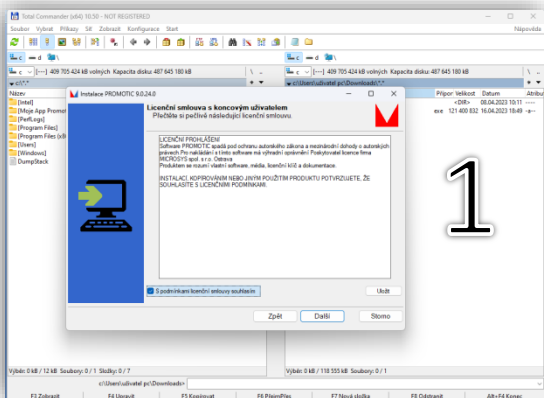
Total Commander (x64) 10.50 - NOT REGISTERED
Soubor Vybrat Příkazy Síť Zobrazit Konfigurace Start
Nápověda
c
d
[---] 409 705 424 kB volných Kapacita disku: 487 645 180 kB
c
d
[---] 409 705 424 kB volných Kapacita disku: 487 645 180 kB
c:\*.*
c:\Users\uzivatel pc\Downloads\*.*
Název
[Intel]
[Moje App Promot
[PerfLogs]
[Program Files]
[Program Files (x8
[Users]
[Windows]
DumpStack
Přípor Velikost Datum Atribut
<DIR> 08.04.2023 10:11
exe 121 400 832 16.04.2023 18:49
Instalace PROMOTIC 9.0.24.0
Licenční smlouva s koncovým uživatelem
Přečtěte si pečlivě následující licenční smlouvu.
LICENČNÍ PROHLÁŠENÍ
Software PROMOTIC spadá pod ochranu autorského zákona a mezinárodní dohody o autorských právech Pro nakládání s tímto software má výhradní oprávnění: Poskytovatel licence firma MICROSYS spol. s r.o. Ostrava
Produktem se rozumí vlastní software, média, licenční klíč a dokumentace.

INSTALACÍ, KOPÍROVÁNÍM NEBO JINÝM POUŽITÍM PRODUKTU POTVRZUJETE, ŽE SOUHLASÍTE S LICENČNÍMI PODMÍNKAMI.
S podmínkami licenční smlouvy souhlasím
Uložit
Zpět
Další
Storno
1
Výběr: 0 kB / 12 kB Soubory: 0 / 1 Složky: 0 / 7
Výběr: 0 kB / 118 555 kB Soubory: 0 / 1
c:\Users\uzivatel pc\Downloads>
F3 Zobrazit
F4 Upravit
F5 Kopírovat
F6 Přejmenovat
F7 Nová složka
F8 Odstranit
Alt+F4 Konec